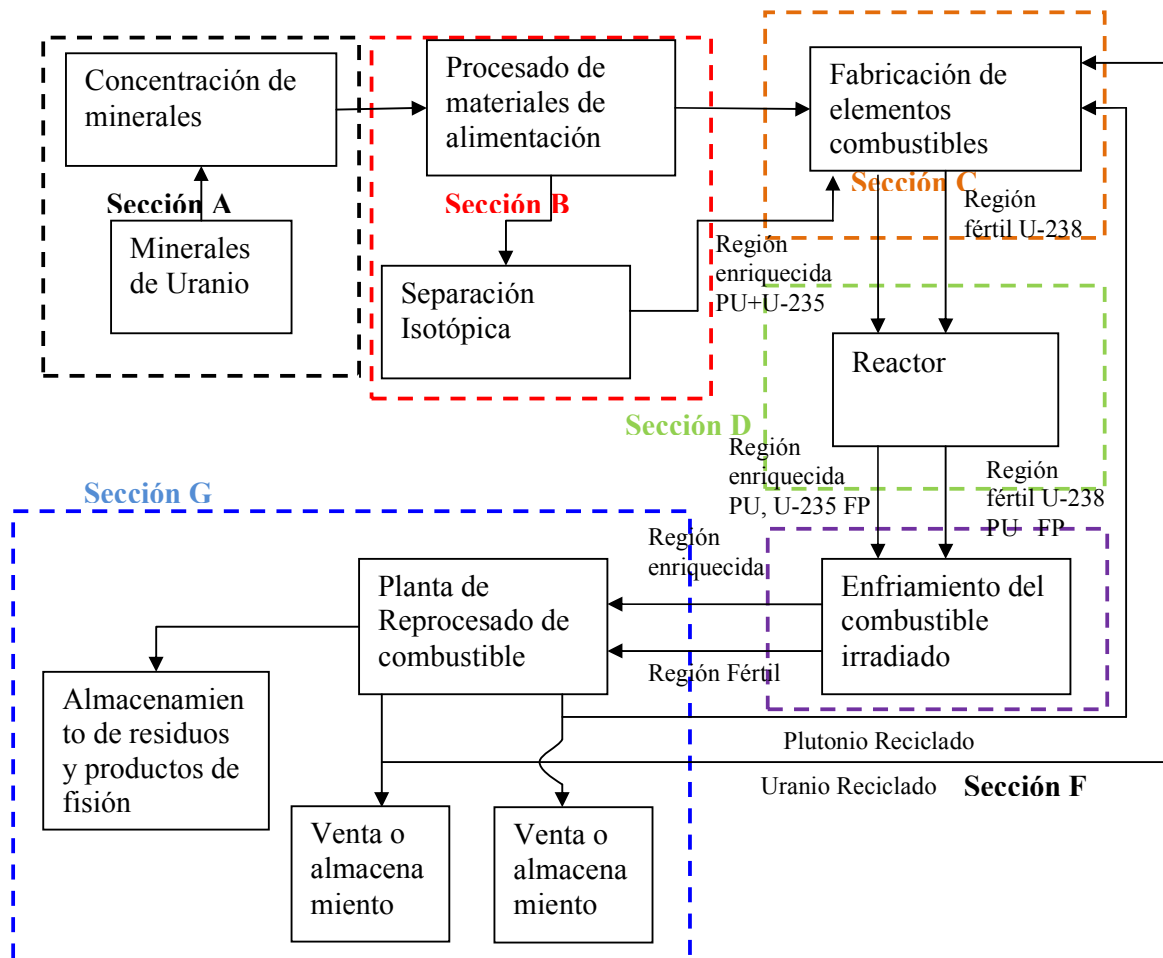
Concentración de minerales

Sección A

Minerales de Uranio

Procesado de materiales de alimentación

Sección B

Separación Isotópica

Fabricación de elementos combustibles

Sección C

Región fértil U-238

Región enriquecida PU+U-235

Reactor

Sección D

Región enriquecida PU, U-235 FP

Región fértil U-238 PU FP

Sección G

Región enriquecida

Planta de Reprocesado de combustible

Enfriamiento del combustible irradiado

Región Fértil

Almacenamiento de residuos y productos de fisión

Plutonio Reciclado

Uranio Reciclado

Sección F

Venta o almacena miento

Venta o almacena miento